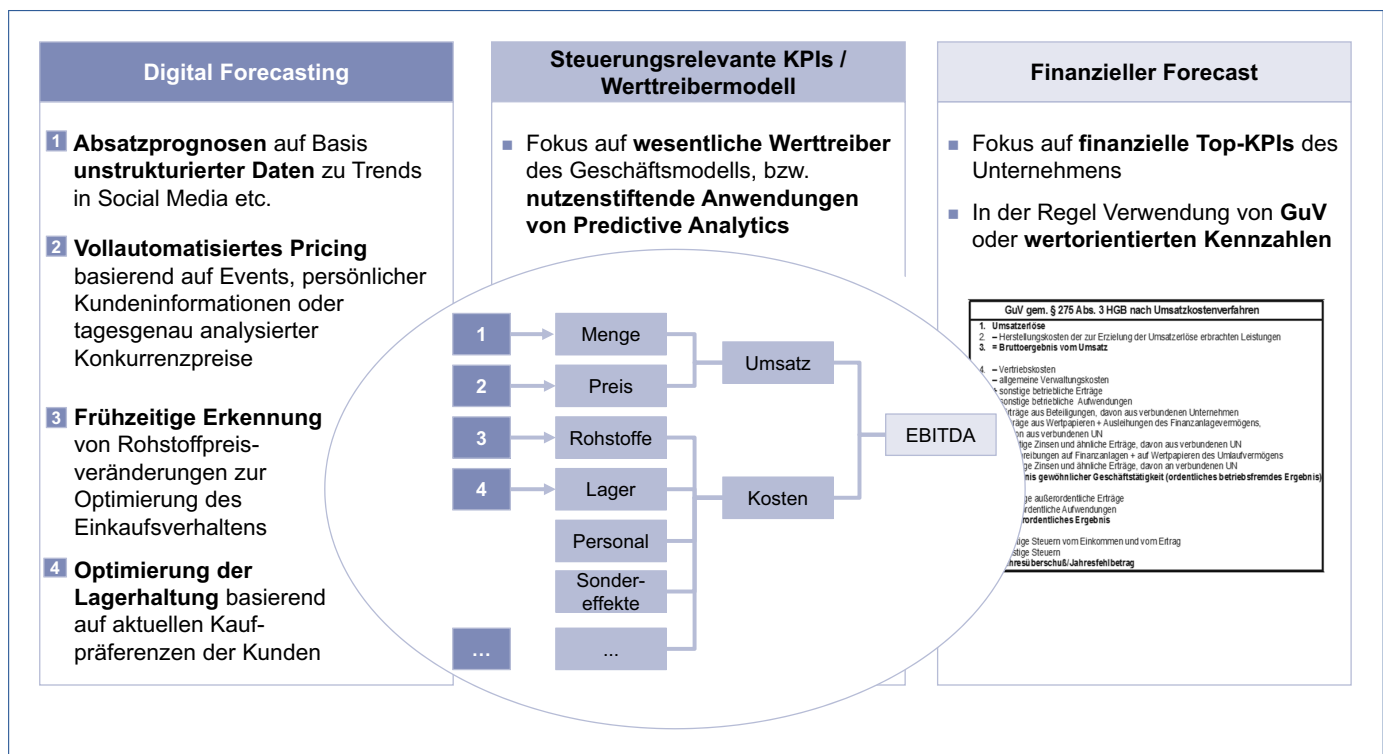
Digital Forecasting

1 **Absatzprognosen** auf Basis **unstrukturierter Daten** zu Trends in Social Media etc.

2 **Vollautomatisiertes Pricing** basierend auf Events, persönlicher Kundeninformationen oder tagesgenau analysierter Konkurrenzpreise

3 **Frühzeitige Erkennung** von Rohstoffpreisveränderungen zur Optimierung des Einkaufsverhaltens

4 **Optimierung der Lagerhaltung** basierend auf aktuellen Kaufpräferenzen der Kunden

Steuerungsrelevante KPIs / Werttreibermodell

Fokus auf **wesentliche Werttreiber** des Geschäftsmodells, bzw. **nutzenstiftende Anwendungen von Predictive Analytics**

1 Menge
2 Preis
Umsatz
3 Rohstoffe
4 Lager
Personal
Sondereffekte
... ...
Kosten
EBITDA

Finanzieller Forecast

Fokus auf **finanzielle Top-KPIs** des Unternehmens

In der Regel Verwendung von **GuV** oder **wertorientierten Kennzahlen**

GuV gem. § 275 Abs. 3 HGB nach Umsatzkostenverfahren
1. Umsatzerlöse
2. – Herstellungskosten der zur Erzielung der Umsatzerlöse erbrachten Leistungen
3. = Bruttoergebnis vom Umsatz
4. – Vertriebskosten
– allgemeine Verwaltungskosten
+ sonstige betriebliche Erträge
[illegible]sonstige betriebliche Aufwendungen
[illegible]räge aus Beteiligungen, davon aus verbundenen Unternehmen
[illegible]räge aus Wertpapieren + Ausleihungen des Finanzanlagevermögens,
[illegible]n aus verbundenen UN
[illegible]tige Zinsen und ähnliche Erträge, davon aus verbundenen UN
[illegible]reibungen auf Finanzanlagen + auf Wertpapieren des Umlaufvermögens
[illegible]ige Zinsen und ähnliche Erträge, davon an verbundenen UN
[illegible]nis gewöhnlicher Geschäftstätigkeit (ordentliches betriebsfremdes Ergebnis)
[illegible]ige außerordentliche Erträge
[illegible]rdentliche Aufwendungen
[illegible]rordentliches Ergebnis
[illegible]ige Steuern vom Einkommen und vom Ertrag
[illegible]stige Steuern
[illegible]ahresüberschuß/Jahresfehlbetrag